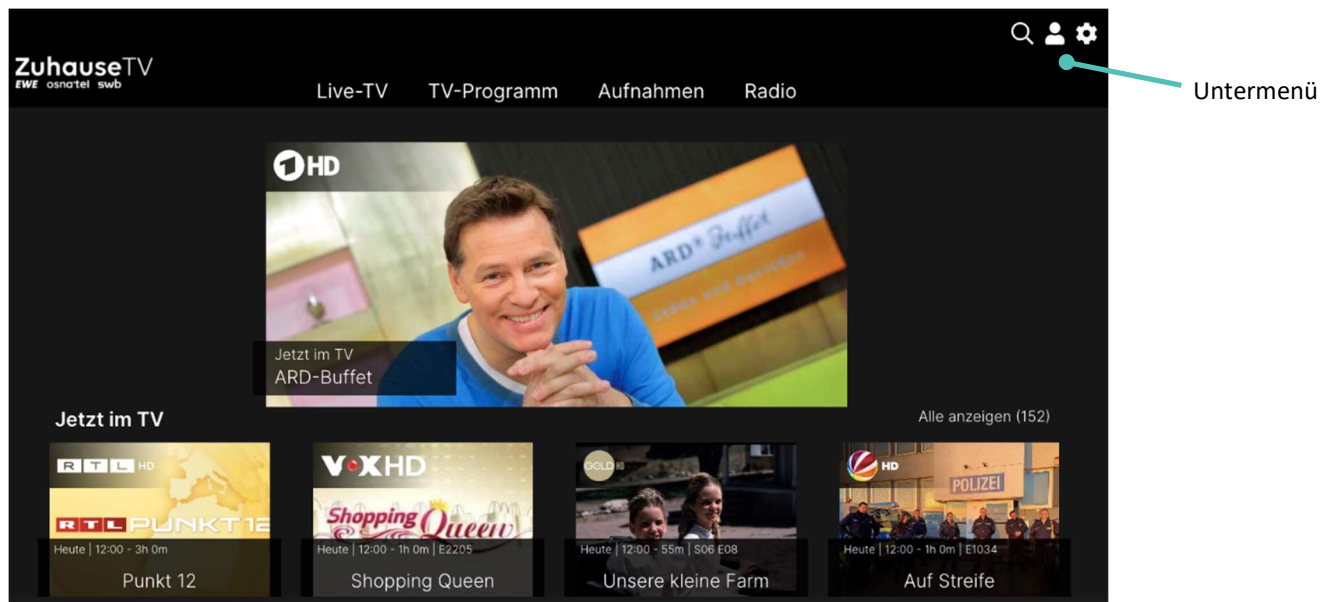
ZuhauseTV
EWE osnatel swb

Live-TV TV-Programm Aufnahmen Radio

Untermenü

1HD

ARD Buffet

Jetzt im TV
ARD-Buffet

Jetzt im TV

Alle anzeigen (152)

RTL HD
RTL PUNKT 12
Heute | 12:00 - 3h 0m
Punkt 12

VOXHD
Shopping Queen
Heute | 12:00 - 1h 0m | E2205
Shopping Queen

GOLD HD
Heute | 12:00 - 55m | S06 E08
Unsere kleine Farm

HD
POLIZEI
Heute | 12:00 - 1h 0m | E1034
Auf Streife